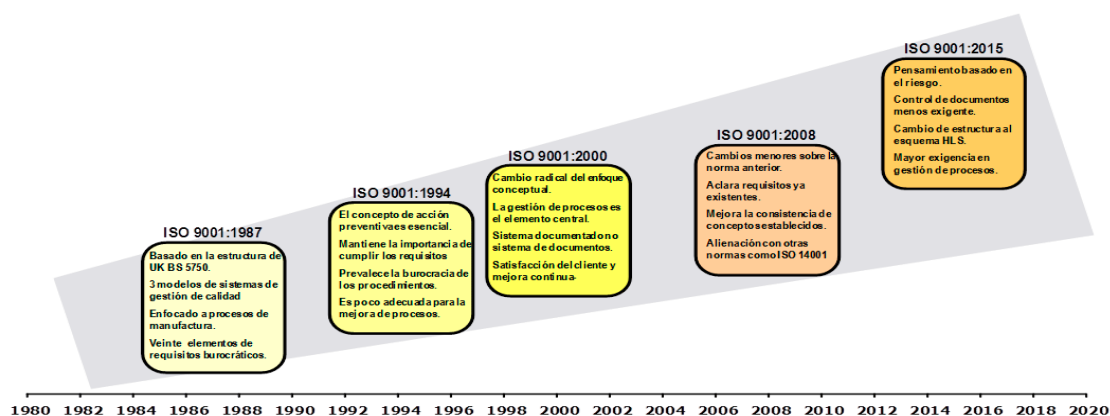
ISO 9001:1987

Basado en la estructura de UK BS 5750.

3 modelos de sistemas de gestión de calidad

Enfocado a procesos de manufactura.

Veinte elementos de requisitos burocráticos.

ISO 9001:1994

El concepto de acción preventiva es esencial.

Mantiene la importancia de cumplir los requisitos

Prevalece la burocracia de los procedimientos.

Es poco adecuada para la mejora de procesos.

ISO 9001:2000

Cambio radical del enfoque conceptual.

La gestión de procesos es el elemento central.

Sistema documentado no sistema de documentos.

Satisfacción del cliente y mejora continua.

ISO 9001:2008

Cambios menores sobre la norma anterior.

Aclara requisitos ya existentes.

Mejora la consistencia de conceptos establecidos.

Alienación con otras normas como ISO 14001

ISO 9001:2015

Pensamiento basado en el riesgo.

Control de documentos menos exigente.

Cambio de estructura al esquema HLS.

Mayor exigencia en gestión de procesos.

1980 1982 1984 1986 1988 1990 1992 1994 1996 1998 2000 2002 2004 2006 2008 2010 2012 2014 2016 2018 2020